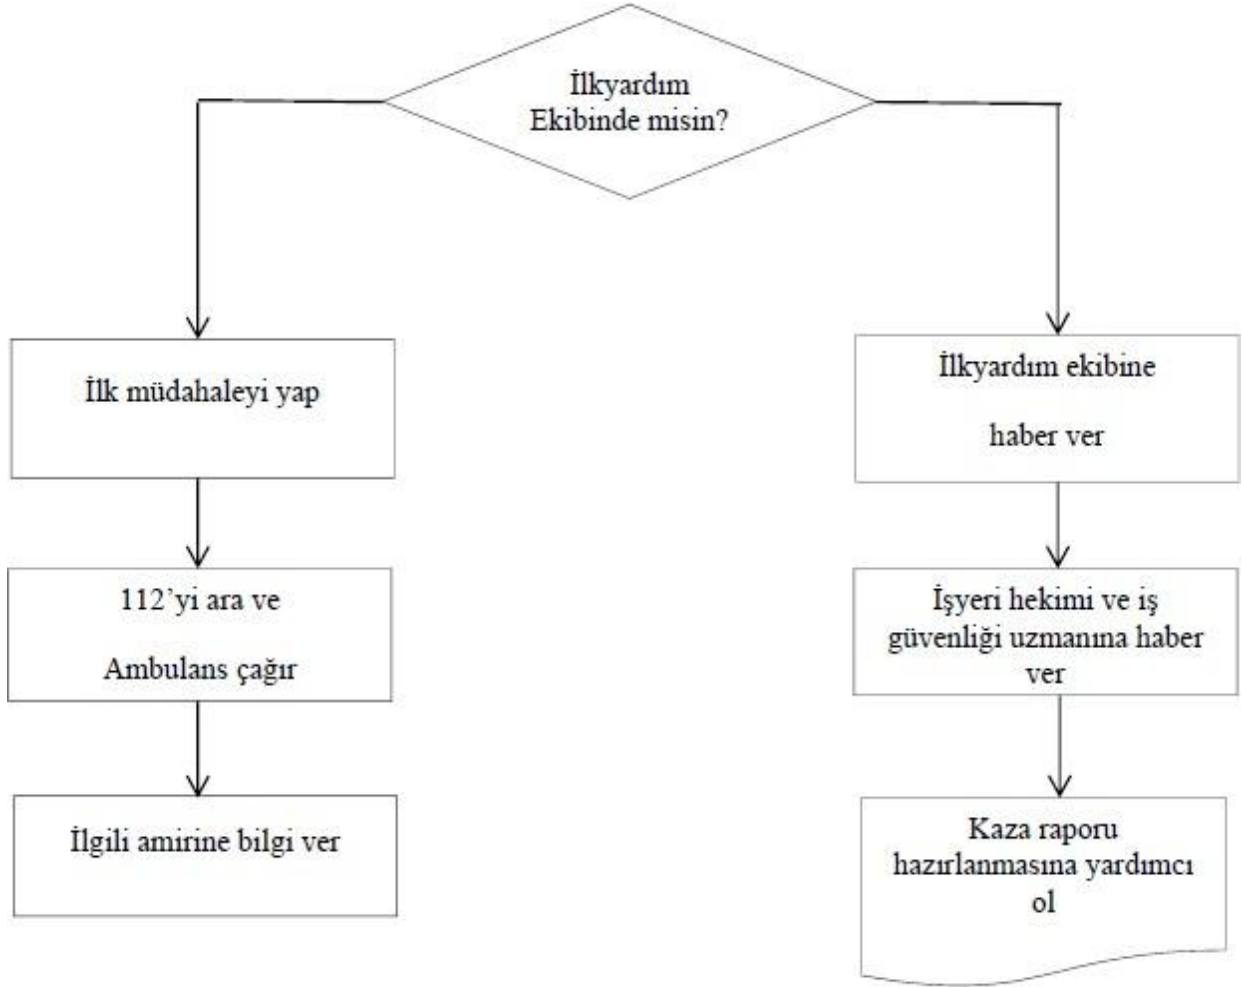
İlkyardım Ekibinde misin?

İlk müdahaleyi yap

112'yi ara ve

Ambulans çağır

İlgili amirine bilgi ver

İlkyardım ekibine

haber ver

İşyeri hekimi ve iş güvenliği uzmanına haber ver

Kaza raporu hazırlanmasına yardımcı ol